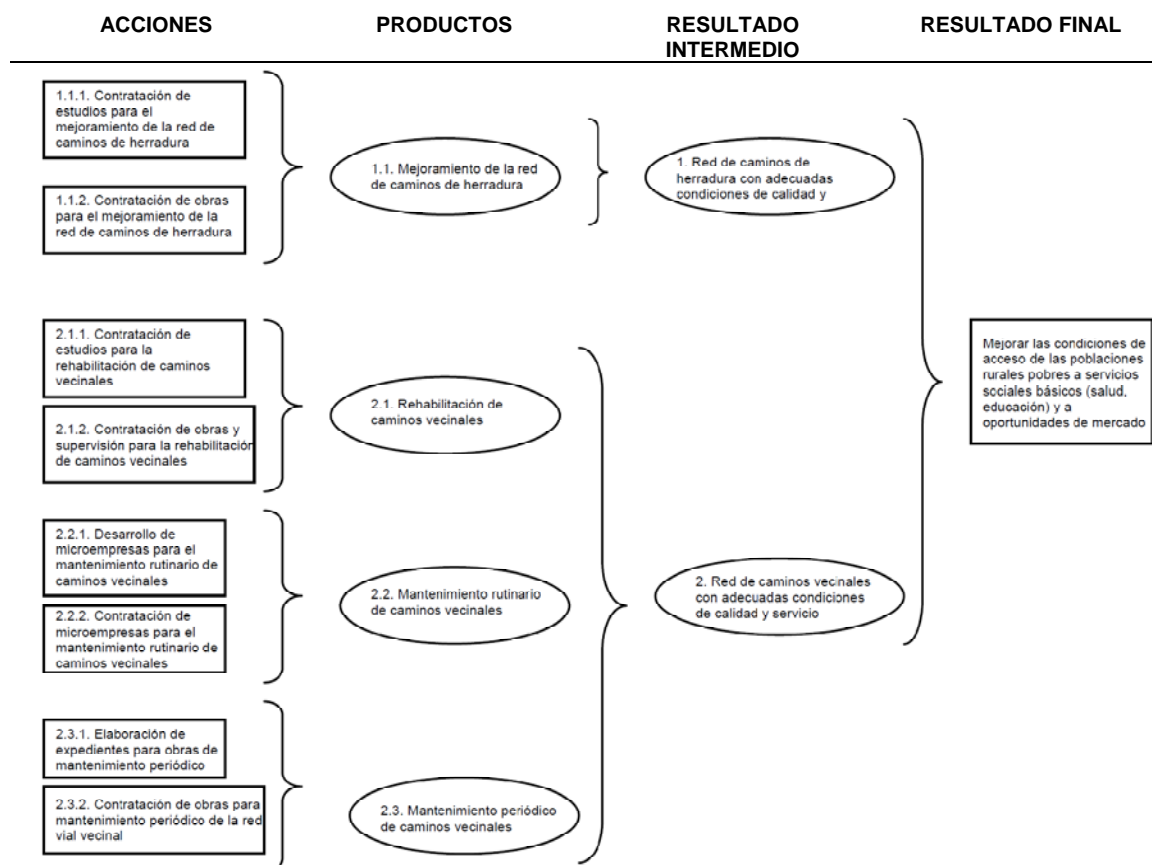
ACCIONES

PRODUCTOS

RESULTADO INTERMEDIO

RESULTADO FINAL

1.1.1. Contratación de estudios para el mejoramiento de la red de caminos de herradura

1.1.2. Contratación de obras para el mejoramiento de la red de caminos de herradura

1.1. Mejoramiento de la red de caminos de herradura

1. Red de caminos de herradura con adecuadas condiciones de calidad y

2.1.1. Contratación de estudios para la rehabilitación de caminos vecinales

2.1.2. Contratación de obras y supervisión para la rehabilitación de caminos vecinales

2.1. Rehabilitación de caminos vecinales

2.2.1. Desarrollo de microempresas para el mantenimiento rutinario de caminos vecinales

2.2.2. Contratación de microempresas para el mantenimiento rutinario de caminos vecinales

2.2. Mantenimiento rutinario de caminos vecinales

2. Red de caminos vecinales con adecuadas condiciones de calidad y servicio

2.3.1. Elaboración de expedientes para obras de mantenimiento periódico

2.3.2. Contratación de obras para mantenimiento periódico de la red vial vecinal

2.3. Mantenimiento periódico de caminos vecinales

Mejorar las condiciones de acceso de las poblaciones rurales pobres a servicios sociales básicos (salud, educación) y a oportunidades de mercado